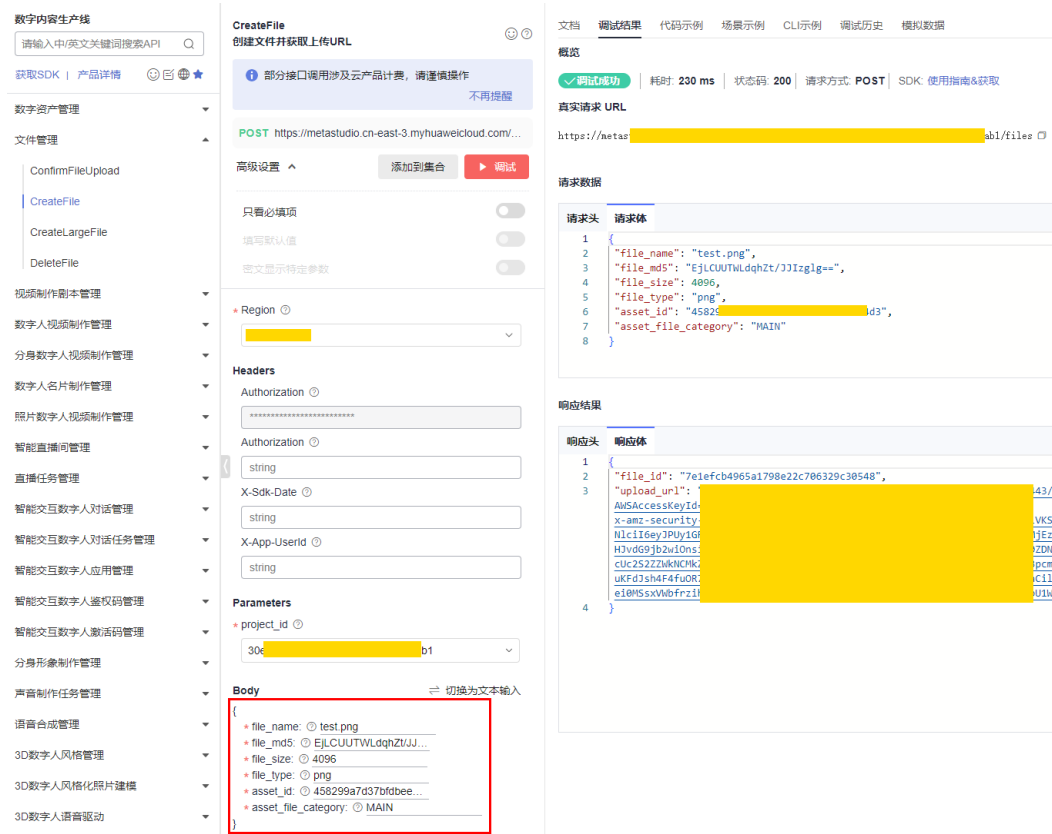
数字内容生产线
请输入中/英文关键词搜索API
获取SDK | 产品详情
数字资产管理
文件管理
ConfirmFileUpload
CreateFile
CreateLargeFile
DeleteFile
视频制作剧本管理
数字人视频制作管理
分身数字人视频制作管理
数字人名片制作管理
照片数字人视频制作管理
智能直播间管理
直播任务管理
智能交互数字人对话管理
智能交互数字人对话任务管理
智能交互数字人应用管理
智能交互数字人鉴权码管理
智能交互数字人激活码管理
分身形象制作管理
声音制作任务管理
语音合成管理
3D数字人风格管理
3D数字人风格化照片建模
3D数字人语音驱动

CreateFile
创建文件并获取上传URL
部分接口调用涉及云产品计费，请谨慎操作
不再提醒
POST https://metastudio.cn-east-3.myhuaweicloud.com/...
高级设置
添加到集合
调试
只看必填项
填写默认值
密文显示特定参数
* Region
Headers
Authorization
**************************
Authorization
string
X-Sdk-Date
string
X-App-Userld
string
Parameters
* project_id
30e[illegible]b1
Body
切换为文本输入
{
* file_name: test.png
* file_md5: EjLCUUTWLdqhZt/JJ...
* file_size: 4096
* file_type: png
* asset_id: 458299a7d37bfdbee...
* asset_file_category: MAIN
}

文档 调试结果 代码示例 场景示例 CLI示例 调试历史 模拟数据
概览
调试成功 | 耗时: 230 ms | 状态码: 200 | 请求方式: POST | SDK: 使用指南&获取
真实请求 URL
https://metas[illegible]ab1/files
请求数据
请求头 请求体
1 {
2 "file_name": "test.png",
3 "file_md5": "EjLCUUTWLdqhZt/JJIzglg==",
4 "file_size": 4096,
5 "file_type": "png",
6 "asset_id": "45829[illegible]d3",
7 "asset_file_category": "MAIN"
8 }
响应结果
响应头 响应体
1 {
2 "file_id": "7e1efcb4965a1798e22c706329c30548",
3 "upload_url": "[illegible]43/
AWSAccessKeyId-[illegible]
x-amz-security-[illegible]VKS
NlciI6eyJPUy1G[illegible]jEz
HJvdG9jb2wiOns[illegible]ZDN
cUc2S2ZZWkNCMk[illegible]pcm
uKFdJsh4F4fuOR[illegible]Cil
e10MSsxVWbfrzi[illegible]U1W
4 }